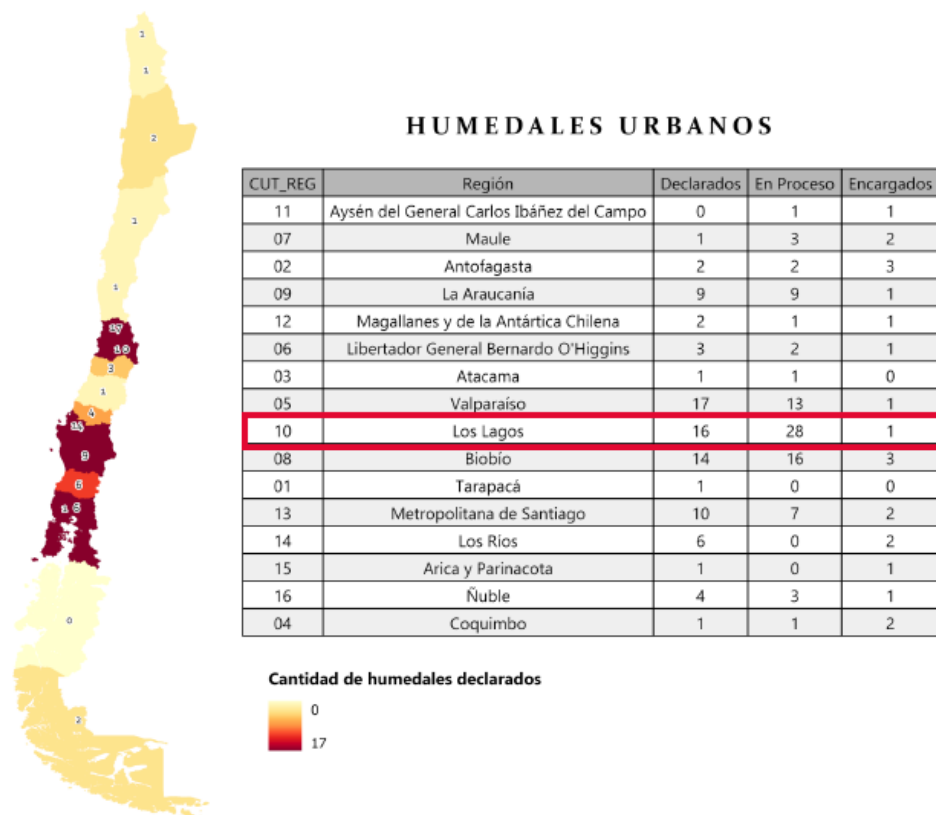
1
1
2
1
1
17
10
3
1
4
14
9
6
16
0
2

HUMEDALES URBANOS

| CUT_REG | Región | Declarados | En Proceso | Encargados |
|---|---|---|---|---|
| 11 | Aysén del General Carlos Ibáñez del Campo | 0 | 1 | 1 |
| 07 | Maule | 1 | 3 | 2 |
| 02 | Antofagasta | 2 | 2 | 3 |
| 09 | La Araucanía | 9 | 9 | 1 |
| 12 | Magallanes y de la Antártica Chilena | 2 | 1 | 1 |
| 06 | Libertador General Bernardo O'Higgins | 3 | 2 | 1 |
| 03 | Atacama | 1 | 1 | 0 |
| 05 | Valparaíso | 17 | 13 | 1 |
| 10 | Los Lagos | 16 | 28 | 1 |
| 08 | Biobío | 14 | 16 | 3 |
| 01 | Tarapacá | 1 | 0 | 0 |
| 13 | Metropolitana de Santiago | 10 | 7 | 2 |
| 14 | Los Rios | 6 | 0 | 2 |
| 15 | Arica y Parinacota | 1 | 0 | 1 |
| 16 | Ñuble | 4 | 3 | 1 |
| 04 | Coquimbo | 1 | 1 | 2 |

Cantidad de humedales declarados
0
17